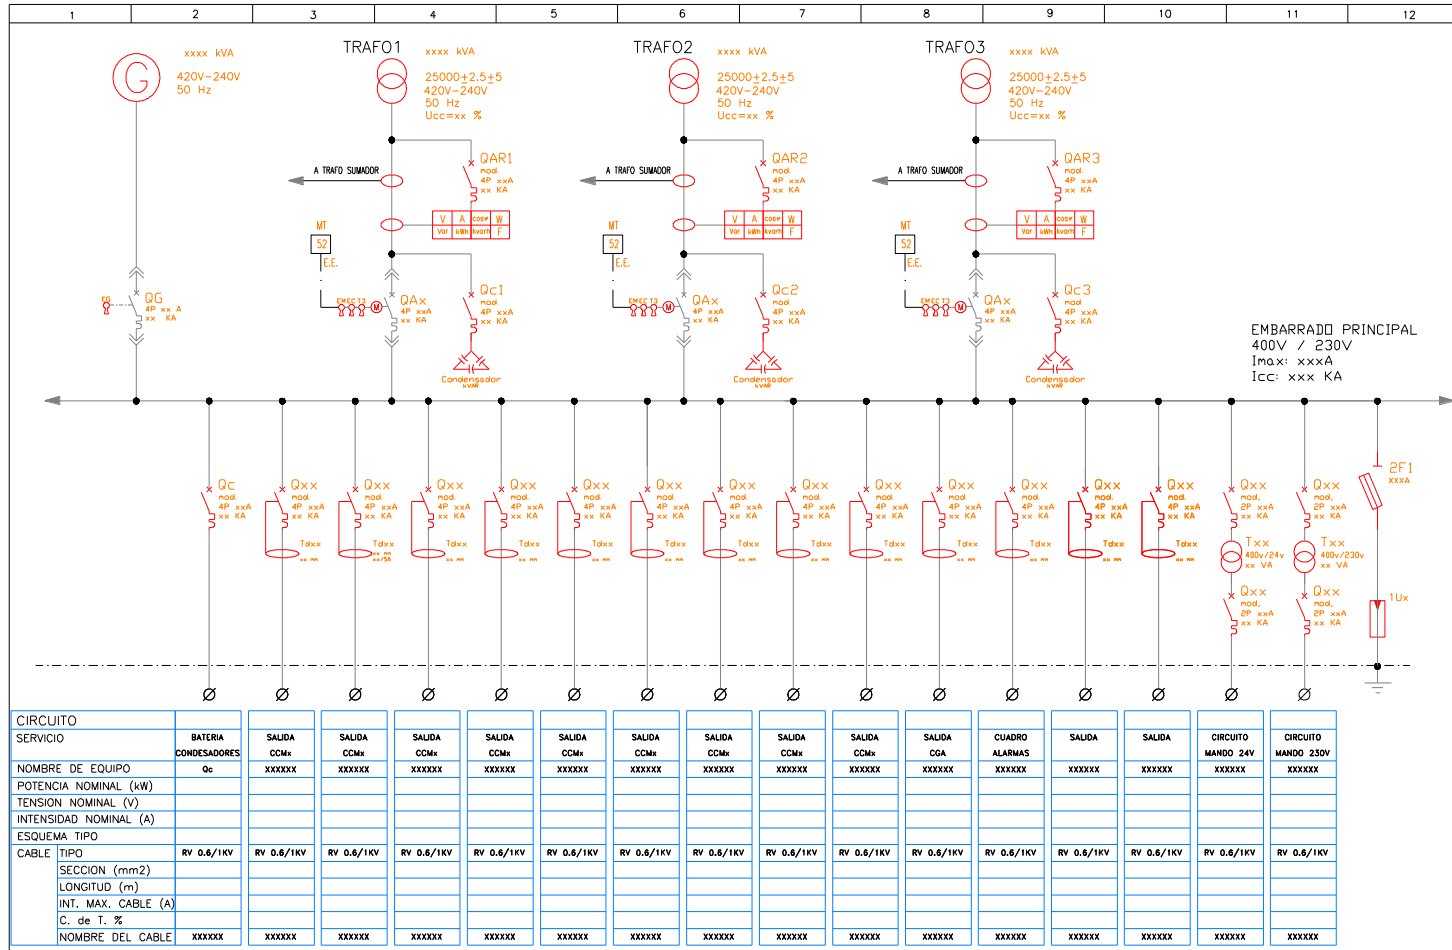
1 2 3 4 5 6 7 8 9 10 11 12

G
xxxx kVA
420V-240V
50 Hz

TRAFO1
xxxx kVA
25000±2.5±5
420V-240V
50 Hz
Ucc=xx %

TRAFO2
xxxx kVA
25000±2.5±5
420V-240V
50 Hz
Ucc=xx %

TRAFO3
xxxx kVA
25000±2.5±5
420V-240V
50 Hz
Ucc=xx %

A TRAFO SUMADOR
QAR1
mod.
4P xxA
xx KA
V A cosφ W
Var kWh kvarh F

A TRAFO SUMADOR
QAR2
mod.
4P xxA
xx KA
V A cosφ W
Var kWh kvarh F

A TRAFO SUMADOR
QAR3
mod.
4P xxA
xx KA
V A cosφ W
Var kWh kvarh F

MT
52
E.E.
QAx
4P xxA
xx KA
Qc1
mod.
4P xxA
xx KA
Condensador

MT
52
E.E.
QAx
4P xxA
xx KA
Qc2
mod.
4P xxA
xx KA
Condensador

MT
52
E.E.
QAx
4P xxA
xx KA
Qc3
mod.
4P xxA
xx KA
Condensador

QG
4P xx A
xx KA

EMBARRADO PRINCIPAL
400V / 230V
Imax: xxxA
Icc: xxx KA

Qc
mod.
4P xxA
xx KA

Qxx
mod.
4P xxA
xx KA
Tdxx

Qxx
mod.
2P xxA
xx KA
Txx
400v/24v
xx VA
Qxx
mod.
2P xxA
xx KA

Qxx
mod.
2P xxA
xx KA
Txx
400v/230v
xx VA
Qxx
mod.
2P xxA
xx KA

2F1
xxxA
1Ux

| CIRCUITO | | | | | | | | | | | | | | | | |
|---|---|---|---|---|---|---|---|---|---|---|---|---|---|---|---|---|
| SERVICIO | BATERIA CONDENSADORES | SALIDA CCMx | SALIDA CCMx | SALIDA CCMx | SALIDA CCMx | SALIDA CCMx | SALIDA CCMx | SALIDA CCMx | SALIDA CCMx | SALIDA CCMx | SALIDA CGA | CUADRO ALARMAS | SALIDA | SALIDA | CIRCUITO MANDO 24V | CIRCUITO MANDO 230V |
| NOMBRE DE EQUIPO | Qc | xxxxxx | xxxxxx | xxxxxx | xxxxxx | xxxxxx | xxxxxx | xxxxxx | xxxxxx | xxxxxx | xxxxxx | xxxxxx | xxxxxx | xxxxxx | xxxxxx | xxxxxx |
| POTENCIA NOMINAL (kW) | | | | | | | | | | | | | | | | |
| TENSION NOMINAL (V) | | | | | | | | | | | | | | | | |
| INTENSIDAD NOMINAL (A) | | | | | | | | | | | | | | | | |
| ESQUEMA TIPO | | | | | | | | | | | | | | | | |
| CABLE TIPO | RV 0.6/1KV | RV 0.6/1KV | RV 0.6/1KV | RV 0.6/1KV | RV 0.6/1KV | RV 0.6/1KV | RV 0.6/1KV | RV 0.6/1KV | RV 0.6/1KV | RV 0.6/1KV | RV 0.6/1KV | RV 0.6/1KV | RV 0.6/1KV | RV 0.6/1KV | RV 0.6/1KV | RV 0.6/1KV |
| SECCION (mm2) | | | | | | | | | | | | | | | | |
| LONGITUD (m) | | | | | | | | | | | | | | | | |
| INT. MAX. CABLE (A) | | | | | | | | | | | | | | | | |
| C. de T. % | | | | | | | | | | | | | | | | |
| NOMBRE DEL CABLE | xxxxxx | xxxxxx | xxxxxx | xxxxxx | xxxxxx | xxxxxx | xxxxxx | xxxxxx | xxxxxx | xxxxxx | xxxxxx | xxxxxx | xxxxxx | xxxxxx | xxxxxx | xxxxxx |